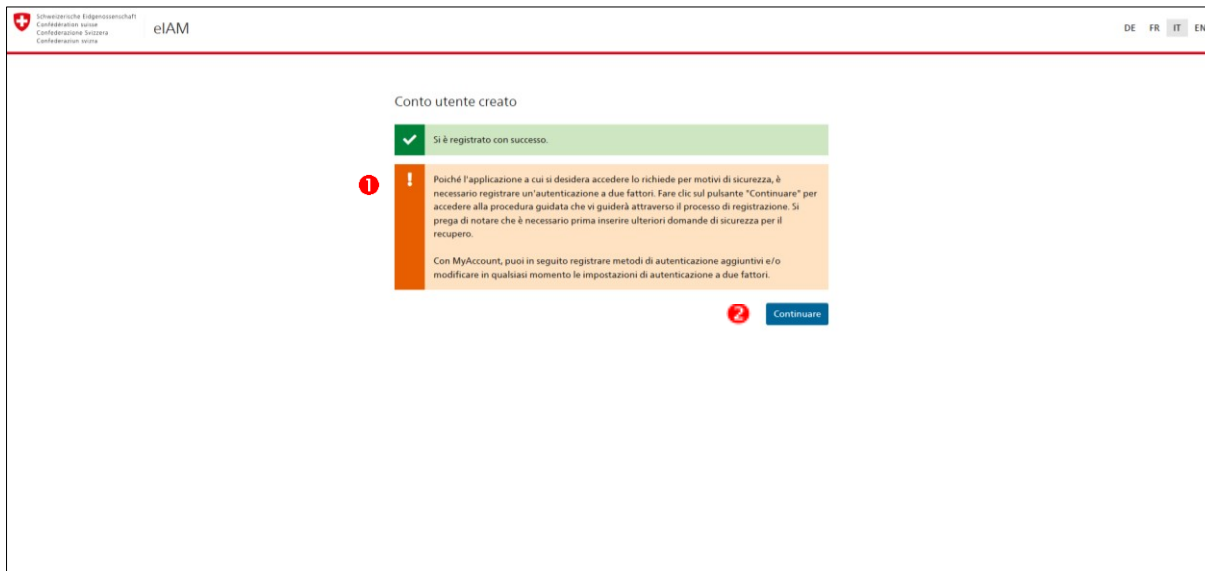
Schweizerische Eidgenossenschaft
Confédération suisse
Confederazione Svizzera
Confederaziun svizra

eIAM

DE FR IT EN

Conto utente creato

Si è registrato con successo.

1

Poiché l'applicazione a cui si desidera accedere lo richiede per motivi di sicurezza, è necessario registrare un'autenticazione a due fattori. Fare clic sul pulsante "Continuare" per accedere alla procedura guidata che vi guiderà attraverso il processo di registrazione. Si prega di notare che è necessario prima inserire ulteriori domande di sicurezza per il recupero.

Con MyAccount, puoi in seguito registrare metodi di autenticazione aggiuntivi e/o modificare in qualsiasi momento le impostazioni di autenticazione a due fattori.

2

Continuare